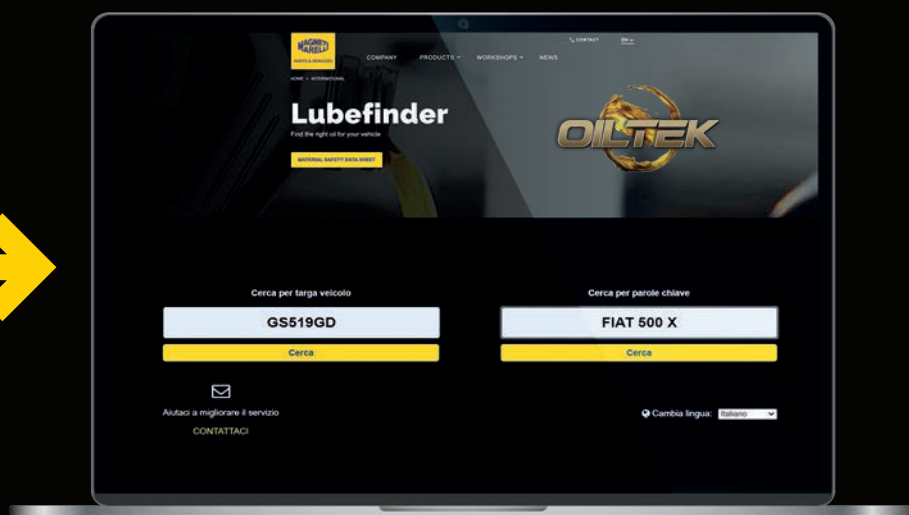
MAGNETI MARELLI
PARTS & SERVICES

CONTACT EN

COMPANY PRODUCTS WORKSHOPS NEWS

HOME > INTERNATIONAL

Lubefinder

Find the right oil for your vehicle

MATERIAL SAFETY DATA SHEET

OILTEK

Cerca per targa veicolo

GS519GD

Cerca

Cerca per parole chiave

FIAT 500 X

Cerca

Aiutaci a migliorare il servizio

CONTATTACI

Cambia lingua: Italiano